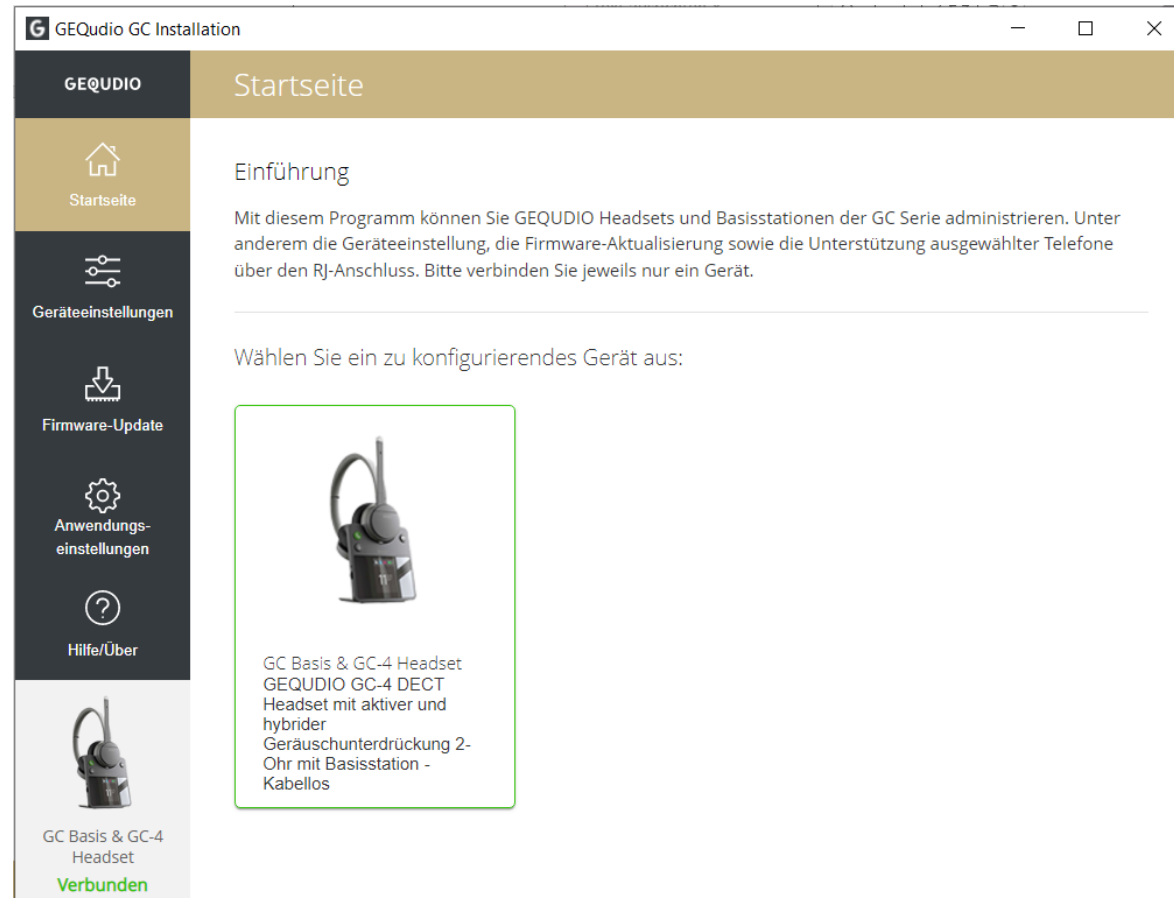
G GEQudio GC Installation

GEQUDIO

Startseite

Startseite

Geräteeinstellungen

Firmware-Update

Anwendungseinstellungen

Hilfe/Über

GC Basis & GC-4 Headset
Verbunden

Einführung

Mit diesem Programm können Sie GEQUDIO Headsets und Basisstationen der GC Serie administrieren. Unter anderem die Geräteeinstellung, die Firmware-Aktualisierung sowie die Unterstützung ausgewählter Telefone über den RJ-Anschluss. Bitte verbinden Sie jeweils nur ein Gerät.

Wählen Sie ein zu konfigurierendes Gerät aus:

GC Basis & GC-4 Headset
GEQUDIO GC-4 DECT Headset mit aktiver und hybrider Geräuschunterdrückung 2-Ohr mit Basisstation - Kabellos